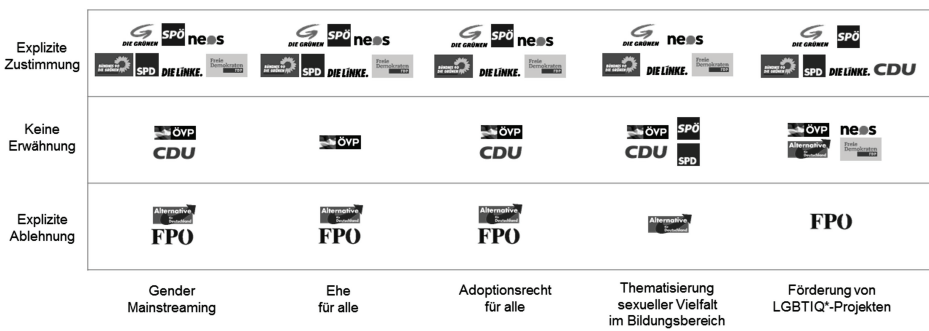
| | | | | | |
|---|---|---|---|---|---|
| Explizite Zustimmung | DIE GRÜNEN SPÖ neos BÜNDNIS 90 DIE GRÜNEN SPD DIE LINKE. Freie Demokraten FDP | DIE GRÜNEN SPÖ neos BÜNDNIS 90 DIE GRÜNEN SPD DIE LINKE. Freie Demokraten FDP | DIE GRÜNEN SPÖ neos BÜNDNIS 90 DIE GRÜNEN DIE LINKE. Freie Demokraten FDP | DIE GRÜNEN neos BÜNDNIS 90 DIE GRÜNEN DIE LINKE. Freie Demokraten FDP | DIE GRÜNEN SPÖ BÜNDNIS 90 DIE GRÜNEN SPD DIE LINKE. CDU |
| Keine Erwähnung | ÖVP CDU | ÖVP | ÖVP CDU | ÖVP SPÖ CDU SPD | ÖVP neos Alternative für Deutschland Freie Demokraten FDP |
| Explizite Ablehnung | Alternative für Deutschland FPÖ | Alternative für Deutschland FPÖ | Alternative für Deutschland FPÖ | Alternative für Deutschland | FPÖ |
| | Gender Mainstreaming | Ehe für alle | Adoptionsrecht für alle | Thematisierung sexueller Vielfalt im Bildungsbereich | Förderung von LGBTIQ*-Projekten |